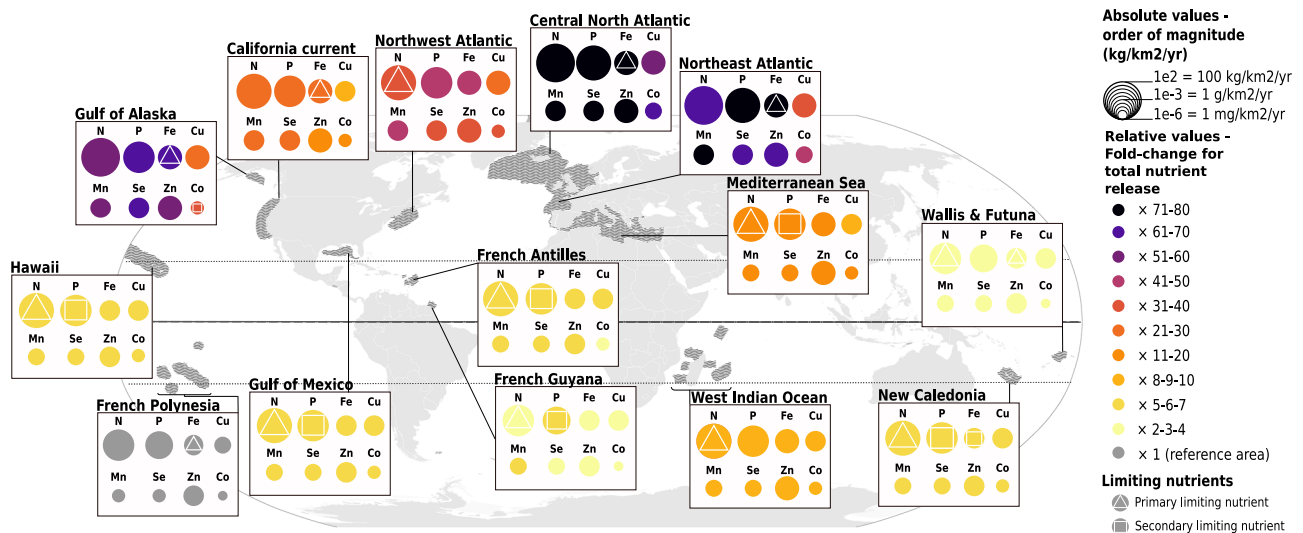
California current
N P Fe Cu
Mn Se Zn Co

Northwest Atlantic
N P Fe Cu
Mn Se Zn Co

Central North Atlantic
N P Fe Cu
Mn Se Zn Co

Northeast Atlantic
N P Fe Cu
Mn Se Zn Co

Gulf of Alaska
N P Fe Cu
Mn Se Zn Co

Mediterranean Sea
N P Fe Cu
Mn Se Zn Co

Wallis & Futuna
N P Fe Cu
Mn Se Zn Co

French Antilles
N P Fe Cu
Mn Se Zn Co

Hawaii
N P Fe Cu
Mn Se Zn Co

French Guyana
N P Fe Cu
Mn Se Zn Co

Gulf of Mexico
N P Fe Cu
Mn Se Zn Co

French Polynesia
N P Fe Cu
Mn Se Zn Co

West Indian Ocean
N P Fe Cu
Mn Se Zn Co

New Caledonia
N P Fe Cu
Mn Se Zn Co

Absolute values - order of magnitude (kg/km2/yr)
1e2 = 100 kg/km2/yr
1e-3 = 1 g/km2/yr
1e-6 = 1 mg/km2/yr

Relative values - Fold-change for total nutrient release
× 71-80
× 61-70
× 51-60
× 41-50
× 31-40
× 21-30
× 11-20
× 8-9-10
× 5-6-7
× 2-3-4
× 1 (reference area)

Limiting nutrients
Primary limiting nutrient
Secondary limiting nutrient